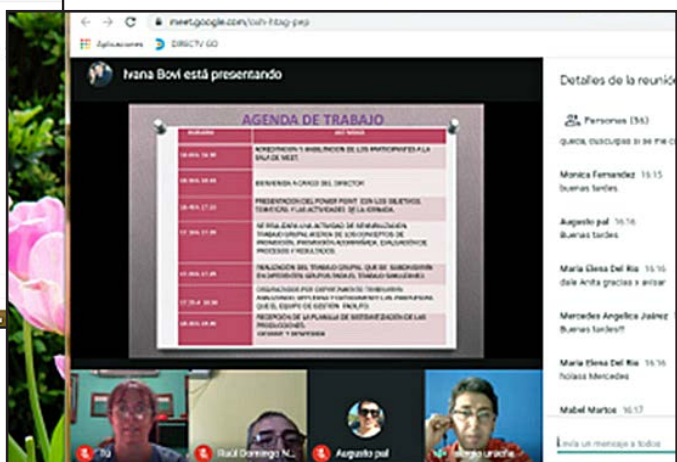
meet.google.com/osh-htag-pejr

Aplicaciones DIRECTV GO

Ivana Bovi está presentando

AGENDA DE TRABAJO

| HORARIO | ACTIVIDAD |
|---|---|
| 16:00 A 16:30 | ACREDITACION Y HABILITACION DE LOS PARTICIPANTES A LA SALA DE MEET. |
| 16:30 A 16:45 | BIENVENIDA A CARGO DEL DIRECTOR |
| 16:45 A 17:30 | PRESENTACION DEL POWER POINT CON LOS OBJETIVOS, TEMATICAS Y LAS ACTIVIDADES DE LA JORNADA. |
| 17:30 A 17:55 | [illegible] |
| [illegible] | REALIZACION DEL TRABAJO GRUPAL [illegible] |
| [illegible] | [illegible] |
| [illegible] | RECEPCION DE LA PLANILLA DE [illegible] PRODUCCIONES. CIERRE Y DESPEDIDA |

Detalles de la reunión

Personas (56)

Monica Fernandez 16:15
buenas tardes

Augusto pal 16:16
Buenas tardes

Maria Elena Del Rio 16:16
dale Anita gracias x avisar

Mercedes Angelica Juárez 16:16
Buenas tardes!!!

Maria Elena Del Rio 16:16
holass Mercedes

Mabel Martos 16:17

Tú
Raúl Domingo N...
Augusto pal
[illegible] urueña

Envía un mensaje a todos